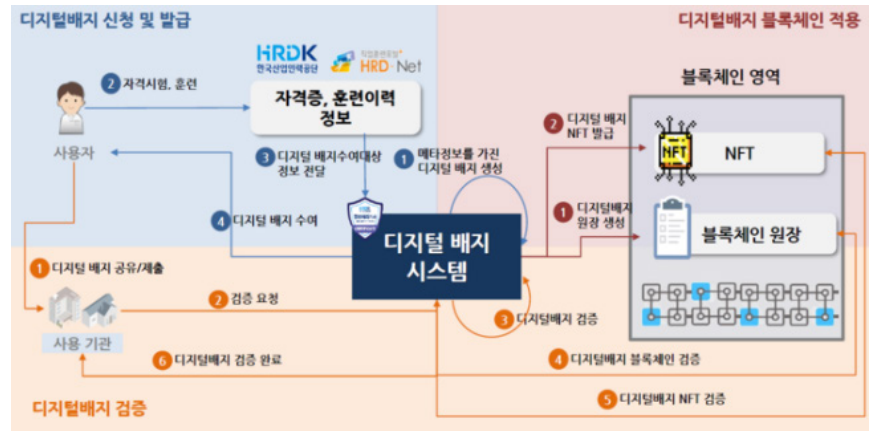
디지털배지 신청 및 발급

디지털배지 블록체인 적용

HRDK 한국산업인력공단

직업훈련포털 HRD-Net

2 자격시험, 훈련

자격증, 훈련이력 정보

사용자

3 디지털 배지수여대상 정보 전달

1 메타정보를 가진 디지털 배지 생성

4 디지털 배지 수여

디지털 배지 시스템

2 디지털 배지 NFT 발급

1 디지털배지 원장 생성

블록체인 영역

NFT

NFT

블록체인 원장

1 디지털 배지 공유/제출

2 검증 요청

사용 기관

3 디지털배지 검증

6 디지털배지 검증 완료

4 디지털배지 블록체인 검증

5 디지털배지 NFT 검증

디지털배지 검증